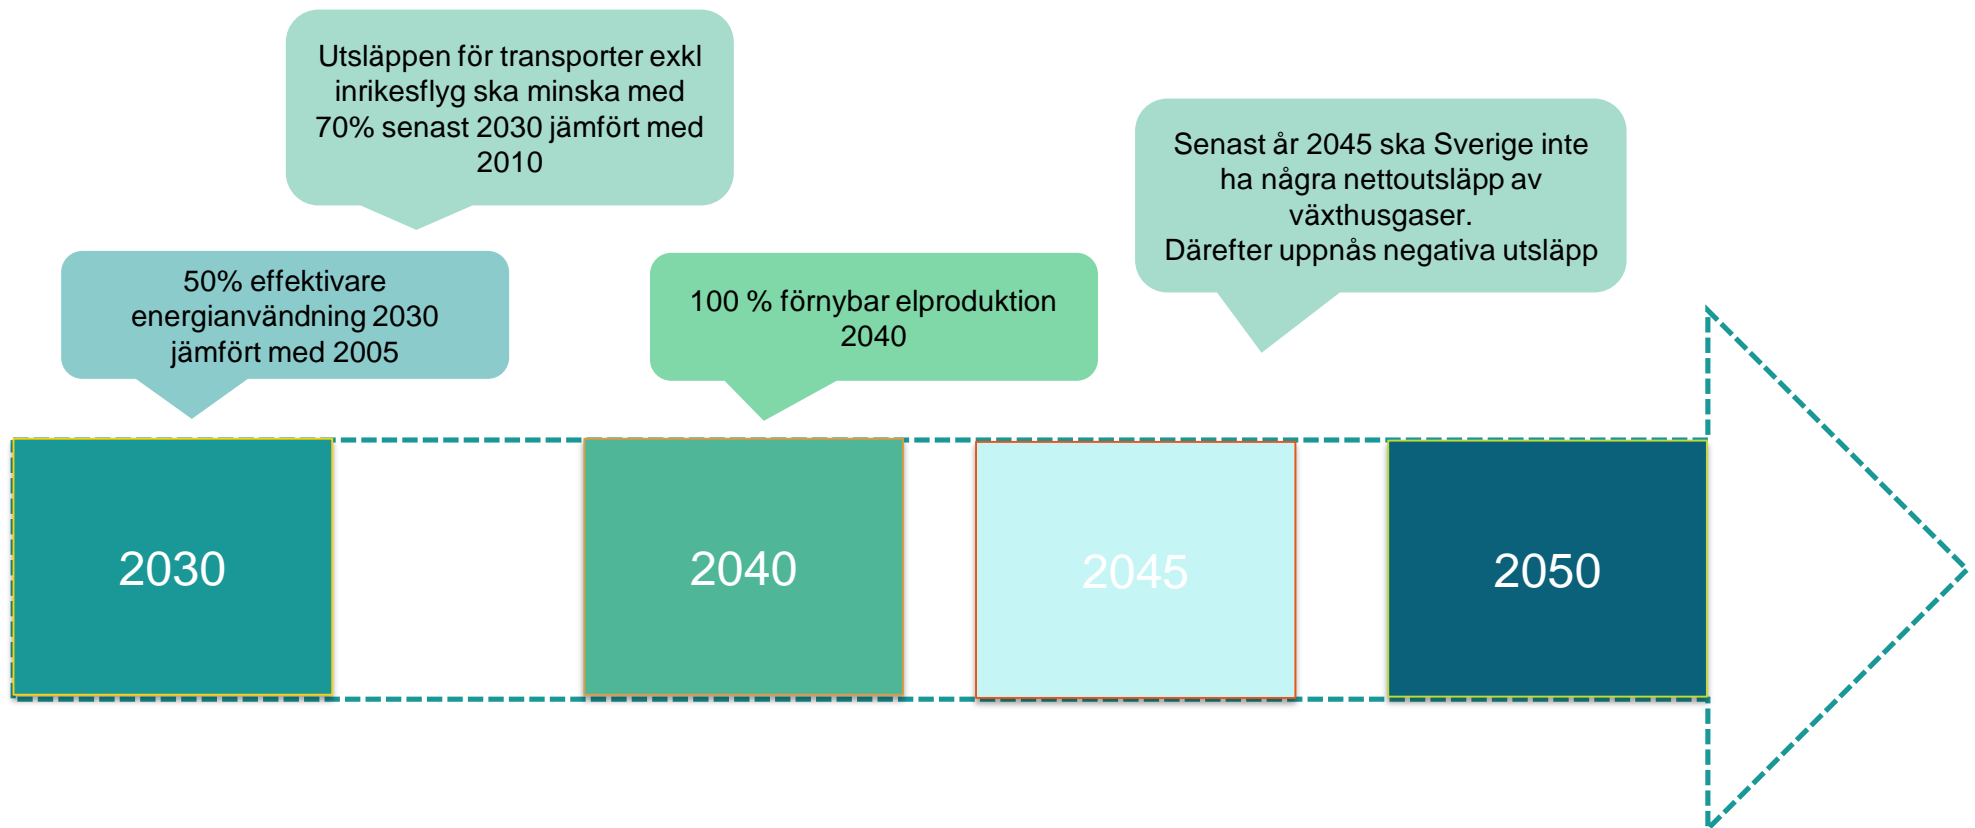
Utsläppen för transporter exkl inrikesflyg ska minska med 70% senast 2030 jämfört med 2010

50% effektivare energianvändning 2030 jämfört med 2005

100 % förnybar elproduktion 2040

Senast år 2045 ska Sverige inte ha några nettoutsläpp av växthusgaser.
Därefter uppnås negativa utsläpp

2030

2040

2045

2050